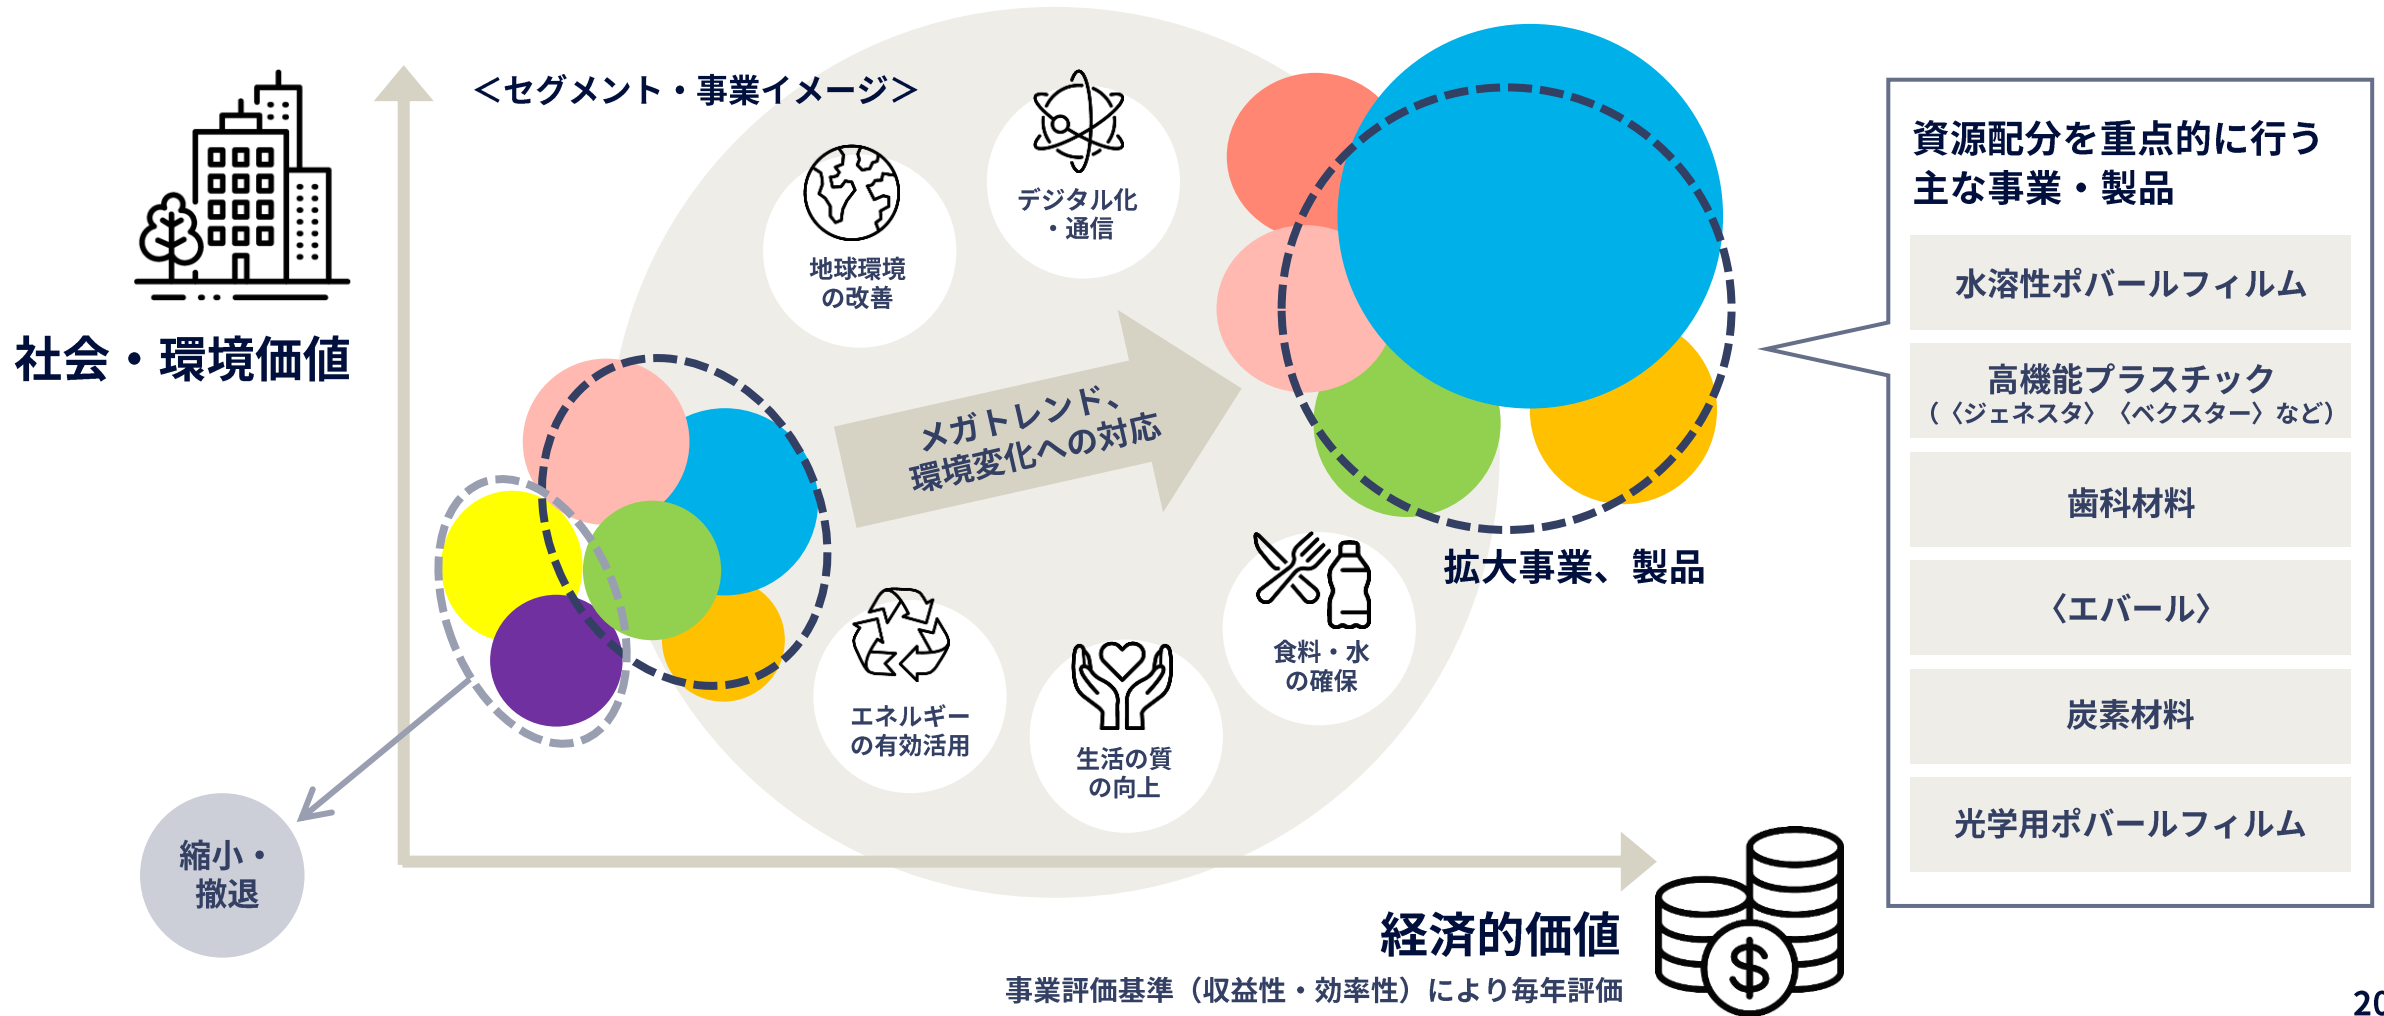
社会・環境価値

<セグメント・事業イメージ>

地球環境の改善

デジタル化・通信

メガトレンド、環境変化への対応

エネルギーの有効活用

生活の質の向上

食料・水の確保

拡大事業、製品

縮小・撤退

資源配分を重点的に行う主な事業・製品

水溶性ポバールフィルム

高機能プラスチック （〈ジェネスタ〉〈ベクスター〉など）

歯科材料

〈エバール〉

炭素材料

光学用ポバールフィルム

経済的価値

事業評価基準（収益性・効率性）により毎年評価

20